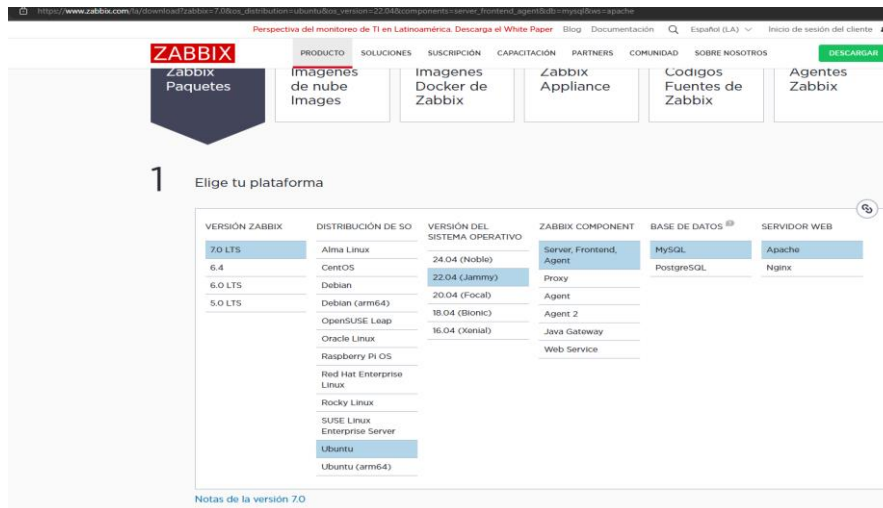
https://www.zabbix.com/la/download?zabbix=7.0&os_distribution=ubuntu&os_version=22.04&components=server_frontend_agent&db=mysql&ws=apache

Perspectiva del monitoreo de TI en Latinoamérica. Descarga el White Paper Blog Documentación Español (LA) Inicio de sesión del cliente

ZABBIX PRODUCTO SOLUCIONES SUSCRIPCIÓN CAPACITACIÓN PARTNERS COMUNIDAD SOBRE NOSOTROS DESCARGAR

Zabbix Paquetes | Imágenes de nube Images | Imágenes Docker de Zabbix | Zabbix Appliance | Códigos Fuentes de Zabbix | Agentes Zabbix

1 Elige tu plataforma

| VERSIÓN ZABBIX | DISTRIBUCIÓN DE SO | VERSIÓN DEL SISTEMA OPERATIVO | ZABBIX COMPONENT | BASE DE DATOS | SERVIDOR WEB |
|---|---|---|---|---|---|
| 7.0 LTS | Alma Linux | 24.04 (Noble) | Server, Frontend, Agent | MySQL | Apache |
| 6.4 | CentOS | 22.04 (Jammy) | Proxy | PostgreSQL | Nginx |
| 6.0 LTS | Debian | 20.04 (Focal) | Agent | | |
| 5.0 LTS | Debian (arm64) | 18.04 (Bionic) | Agent 2 | | |
| | OpenSUSE Leap | 16.04 (Xenial) | Java Gateway | | |
| | Oracle Linux | | Web Service | | |
| | Raspberry Pi OS | | | | |
| | Red Hat Enterprise Linux | | | | |
| | Rocky Linux | | | | |
| | SUSE Linux Enterprise Server | | | | |
| | Ubuntu | | | | |
| | Ubuntu (arm64) | | | | |

Notas de la versión 7.0